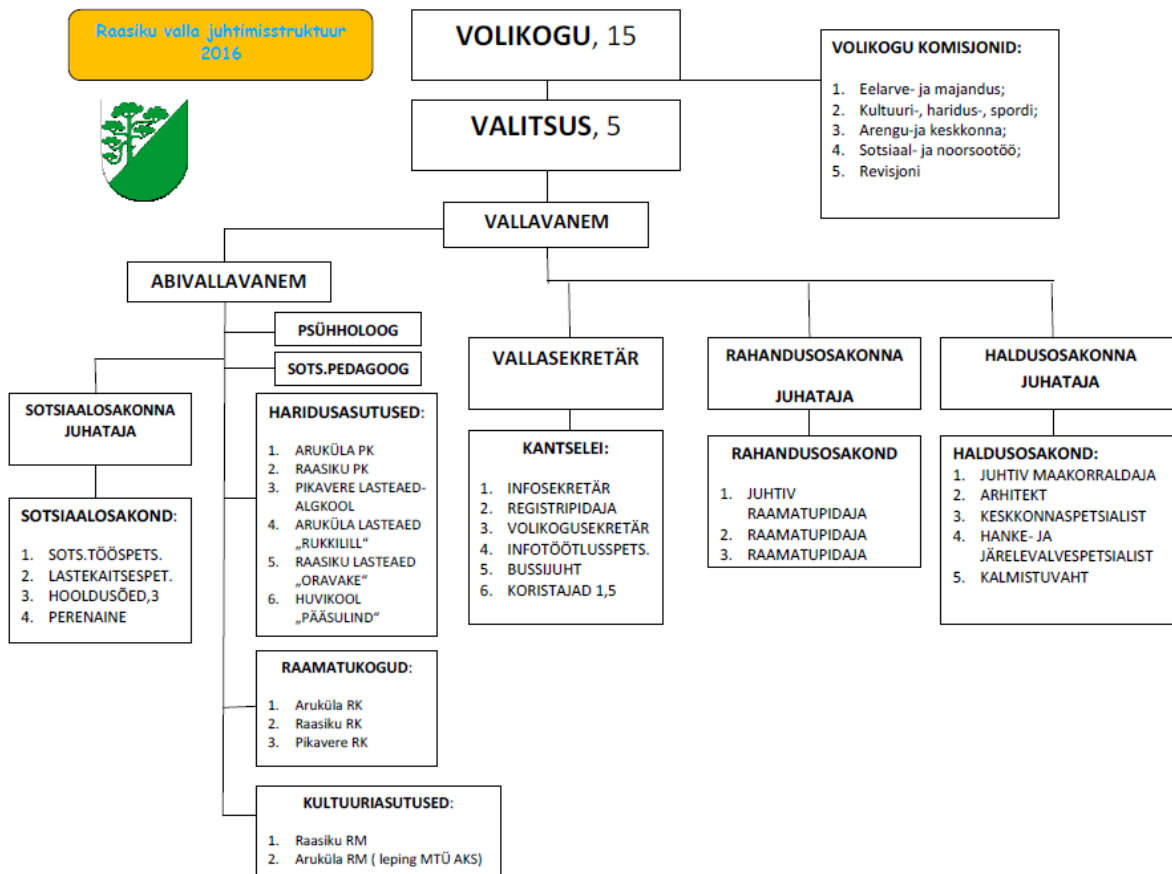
Raasiku valla juhtimisstruktuur 2016

VOLIKOGU, 15

VALITSUS, 5

VOLIKOGU KOMISJONID:

1. Eelarve- ja majandus;
2. Kultuuri-, haridus-, spordi;
3. Arengu-ja keskkonna;
4. Sotsiaal- ja noorsootöö;
5. Revisjoni

VALLAVANEM

ABIVALLAVANEM

PSÜHHOLOOG

SOTS.PEDAGOOG

SOTSIAALOSAKONNA JUHATAJA

SOTSIAALOSAKOND:

1. SOTS.TÖÖSPETS.
2. LASTEKAITSESPET.
3. HOOLDUSÕED,3
4. PERENAINE

HARIDUSASUTUSED:

1. ARUKÜLA PK
2. RAASIKU PK
3. PIKAVERE LASTEAED-ALGKOOL
4. ARUKÜLA LASTEAED „RUKKILILL“
5. RAASIKU LASTEAED „ORAVAKE“
6. HUVIKOOL „PÄÄSULIND“

RAAMATUKOGUD:

1. Aruküla RK
2. Raasiku RK
3. Pikavere RK

KULTUURIASUTUSED:

1. Raasiku RM
2. Aruküla RM ( leping MTÜ AKS)

VALLASEKRETÄR

KANTSELEI:

1. INFOSEKRETÄR
2. REGISTRIPIDAJA
3. VOLIKOGUSEKRETÄR
4. INFOTÖÖTLUSSPETS.
5. BUSSIJUHT
6. KORISTAJAD 1,5

RAHANDUSOSAKONNA JUHATAJA

RAHANDUSOSAKOND

1. JUHTIV RAAMATUPIDAJA
2. RAAMATUPIDAJA
3. RAAMATUPIDAJA

HALDUSOSAKONNA JUHATAJA

HALDUSOSAKOND:

1. JUHTIV MAAKORRALDAJA
2. ARHITEKT
3. KESKKONNASPETSIALIST
4. HANKE- JA JÄRELEVALVESPETSIALIST
5. KALMISTUVAHT